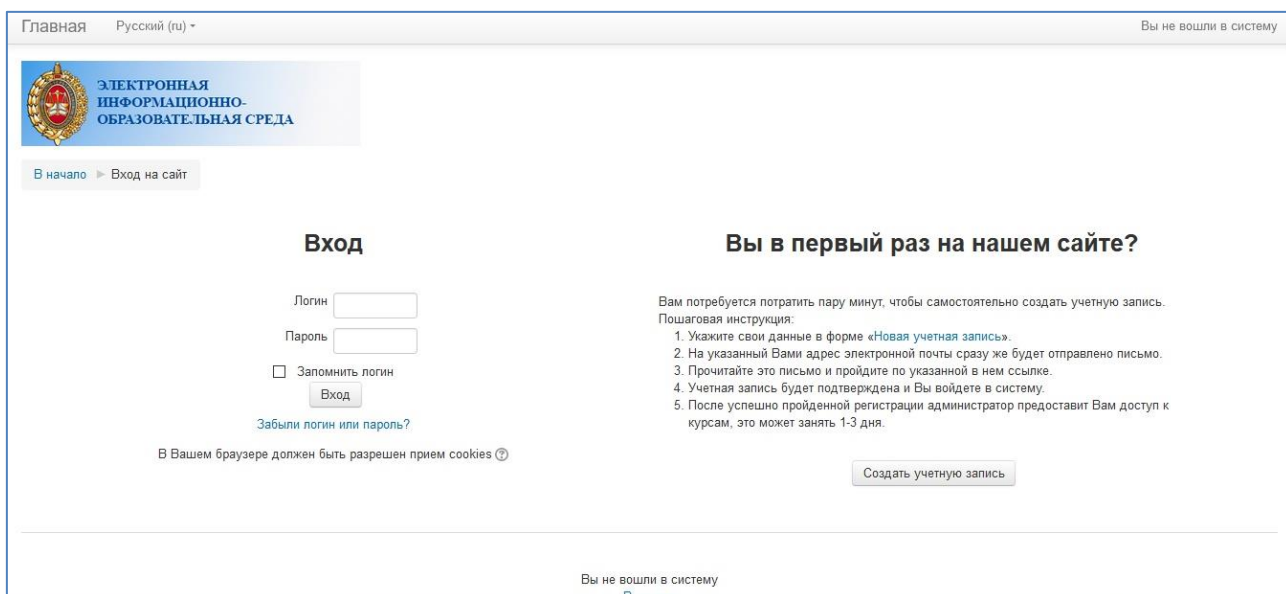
Главная Русский (ru) ▾

Вы не вошли в систему

ЭЛЕКТРОННАЯ ИНФОРМАЦИОННО-ОБРАЗОВАТЕЛЬНАЯ СРЕДА

В начало ► Вход на сайт

Вход

Логин

Пароль

Запомнить логин

Вход

Забыли логин или пароль?

В Вашем браузере должен быть разрешен прием cookies

Вы в первый раз на нашем сайте?

Вам потребуется потратить пару минут, чтобы самостоятельно создать учетную запись.
Пошаговая инструкция:
1. Укажите свои данные в форме «Новая учетная запись».
2. На указанный Вами адрес электронной почты сразу же будет отправлено письмо.
3. Прочитайте это письмо и пройдите по указанной в нем ссылке.
4. Учетная запись будет подтверждена и Вы войдете в систему.
5. После успешно пройденной регистрации администратор предоставит Вам доступ к курсам, это может занять 1-3 дня.

Создать учетную запись

Вы не вошли в систему
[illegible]